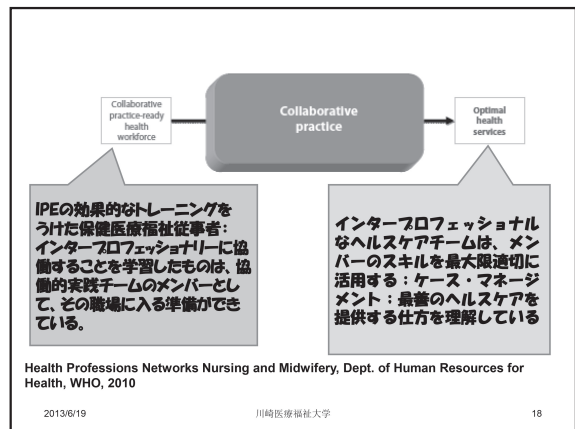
Collaborative practice-ready health workforce

Collaborative practice

Optimal health services

IPEの効果的なトレーニングをうけた保健医療福祉従事者：インタープロフェッショナリーに協働することを学習したものは、協働的実践チームのメンバーとして、その職場に入る準備ができている。

インタープロフェッショナルなヘルスケアチームは、メンバーのスキルを最大限適切に活用する；ケース・マネージメント：最善のヘルスケアを提供する仕方を理解している

Health Professions Networks Nursing and Midwifery, Dept. of Human Resources for Health, WHO, 2010

2013/6/19

川崎医療福祉大学

18